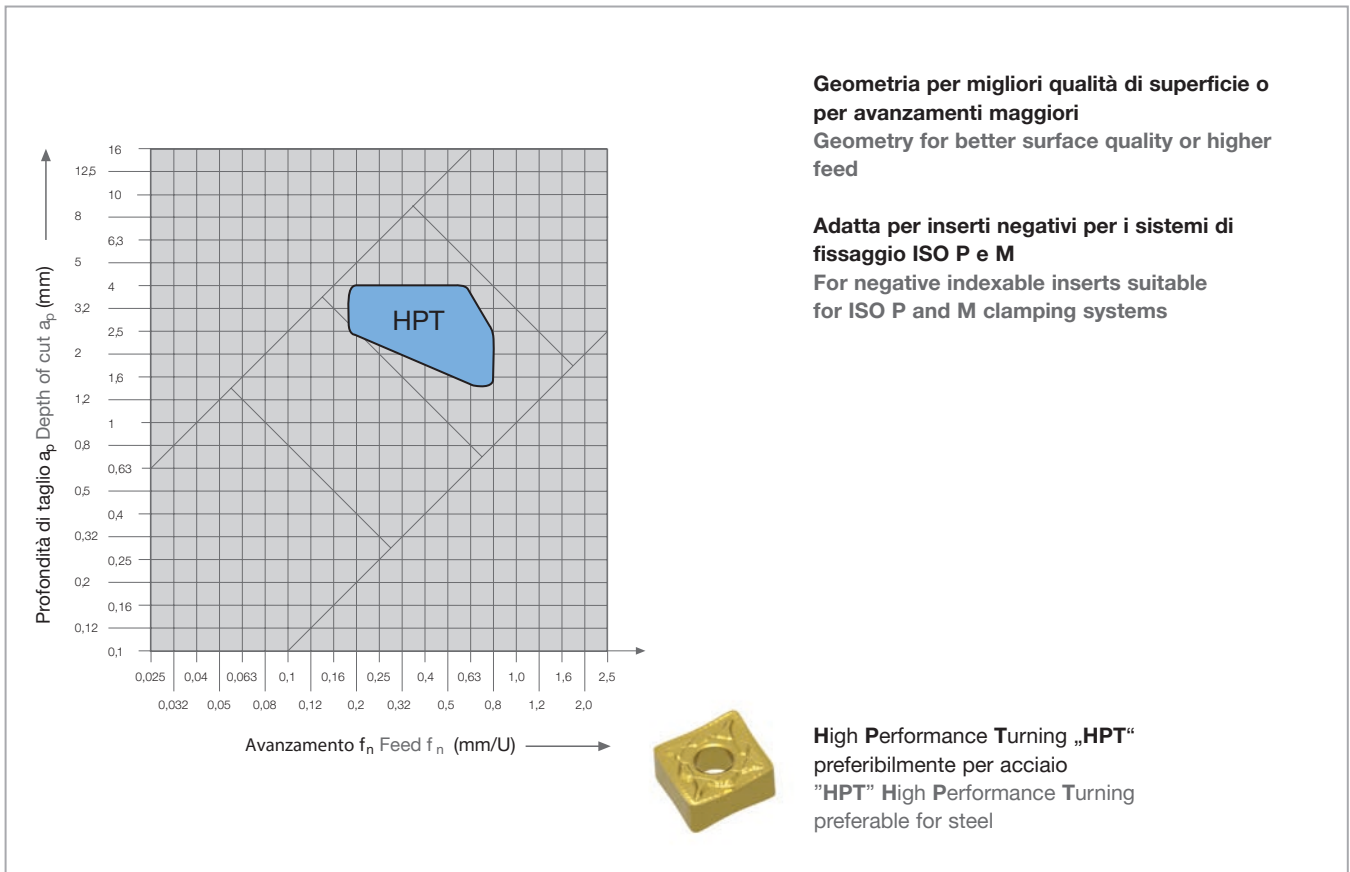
Profondità di taglio $a_p$ Depth of cut $a_p$ (mm)

16
12,5
10
8
6,3
5
4
3,2
2,5
2
1,6
1,2
1
0,8
0,63
0,5
0,4
0,32
0,25
0,2
0,16
0,12
0,1

HPT

0,025 | 0,04 | 0,063 | 0,1 | 0,16 | 0,25 | 0,4 | 0,63 | 1,0 | 1,6 | 2,5
0,032 | 0,05 | 0,08 | 0,12 | 0,2 | 0,32 | 0,5 | 0,8 | 1,2 | 2,0

Avanzamento $f_n$ Feed $f_n$ (mm/U)

Geometria per migliori qualità di superficie o per avanzamenti maggiori
Geometry for better surface quality or higher feed

Adatta per inserti negativi per i sistemi di fissaggio ISO P e M
For negative indexable inserts suitable for ISO P and M clamping systems

High Performance Turning „HPT“
preferibilmente per acciaio
"HPT" High Performance Turning
preferable for steel